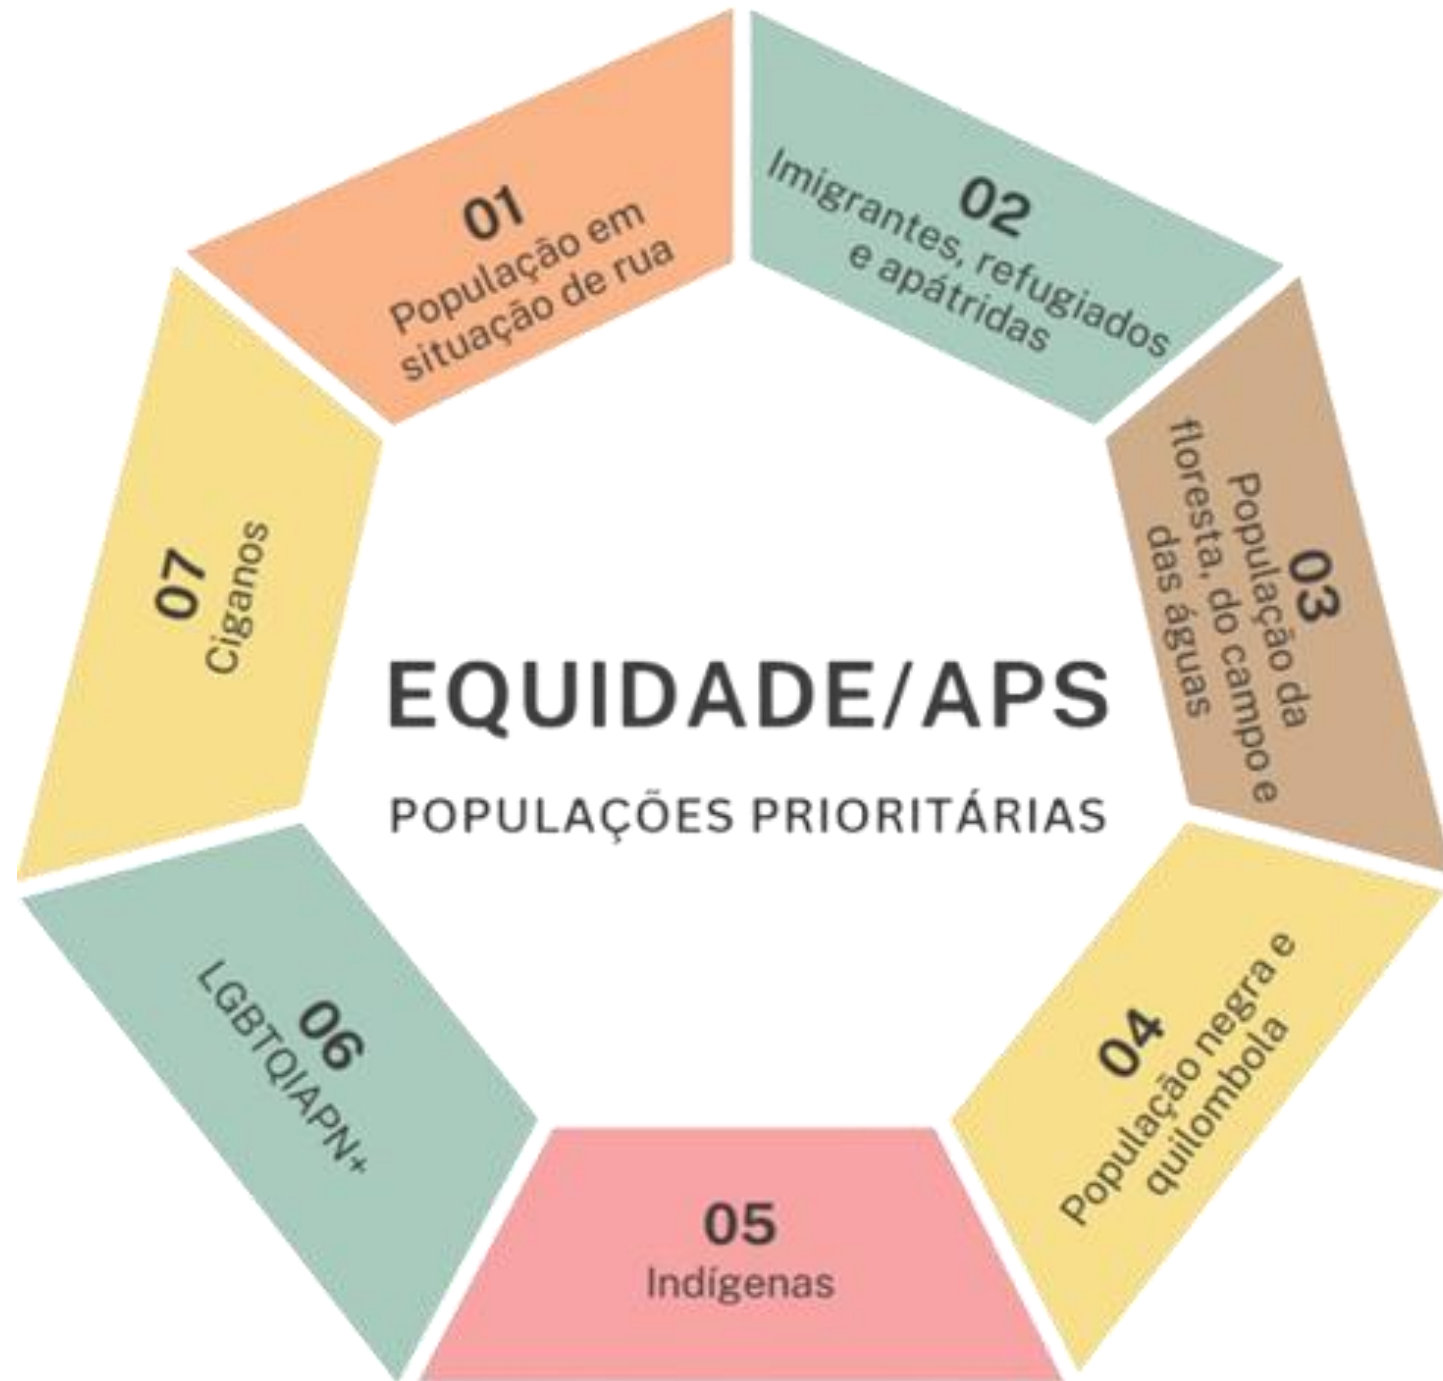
01
População em situação de rua

02
Imigrantes, refugiados e apátridas

03
População da floresta, do campo e das águas

04
População negra e quilombola

05
Indígenas

06
LGBTQIAPN+

07
Ciganos

EQUIDADE/APS

POPULAÇÕES PRIORITÁRIAS